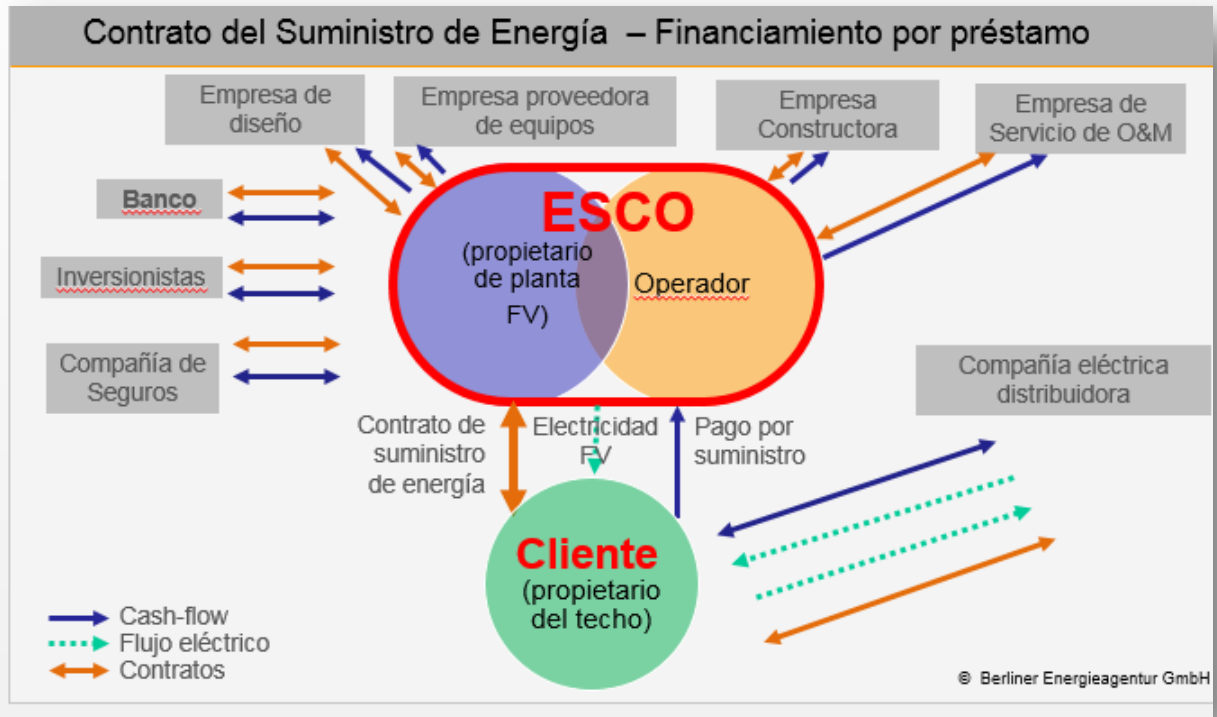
Contrato del Suministro de Energía – Financiamiento por préstamo

Empresa de diseño

Empresa proveedora de equipos

Empresa Constructora

Empresa de Servicio de O&M

Banco

Inversionistas

Compañía de Seguros

ESCO

(propietario de planta FV)

Operador

Compañía eléctrica distribuidora

Contrato de suministro de energía

Electricidad FV

Pago por suministro

Cliente

(propietario del techo)

Cash-flow
Flujo eléctrico
Contratos

© Berliner Energieagentur GmbH